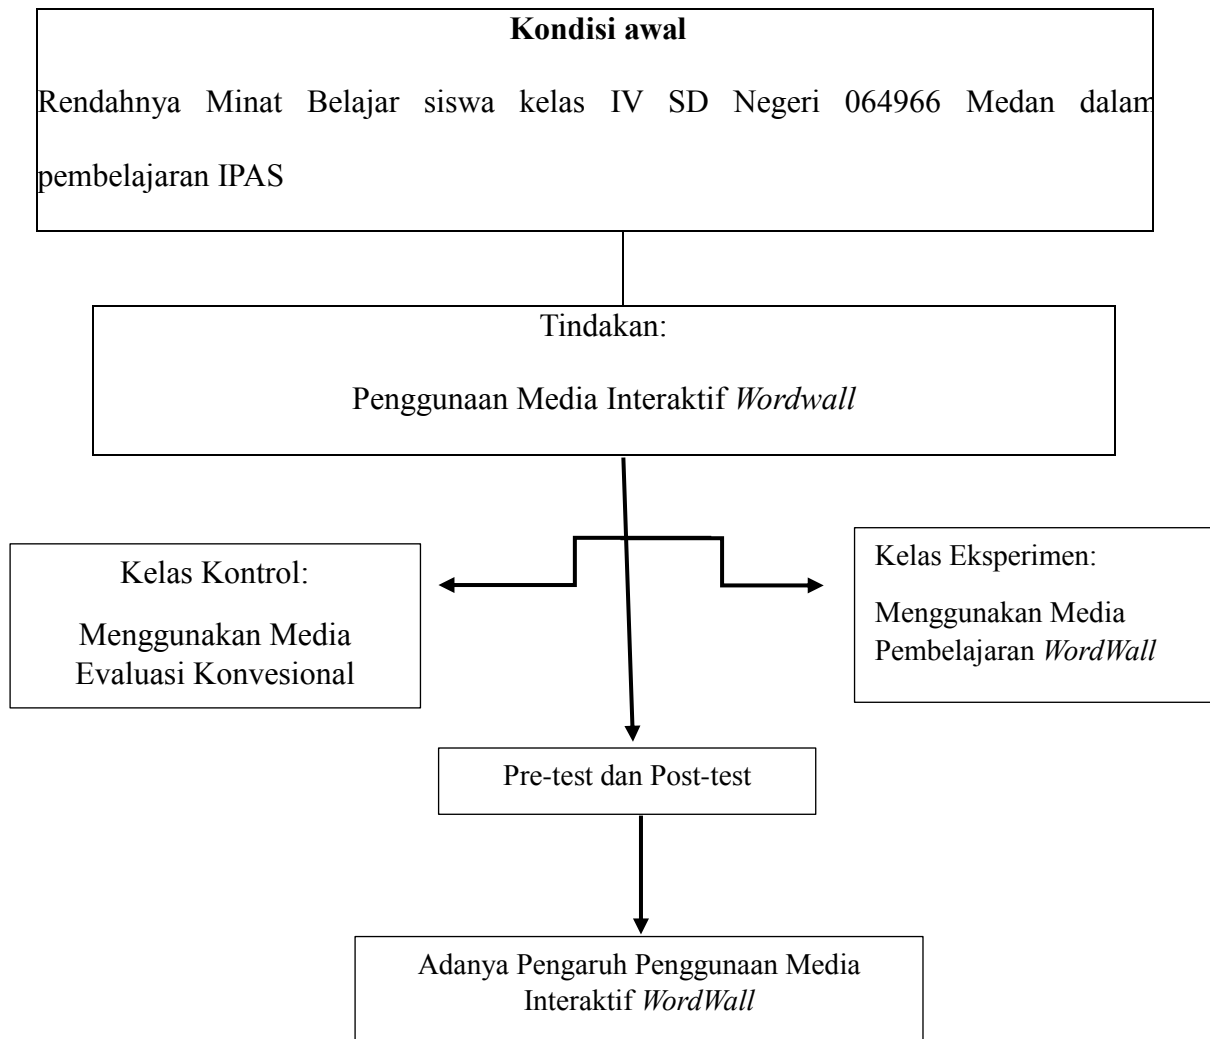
**Kondisi awal**

Rendahnya Minat Belajar siswa kelas IV SD Negeri 064966 Medan dalam pembelajaran IPAS

Tindakan:

Penggunaan Media Interaktif *Wordwall*

Kelas Kontrol:

Menggunakan Media Evaluasi Konvesional

Kelas Eksperimen:

Menggunakan Media Pembelajaran *WordWall*

Pre-test dan Post-test

Adanya Pengaruh Penggunaan Media Interaktif *WordWall*